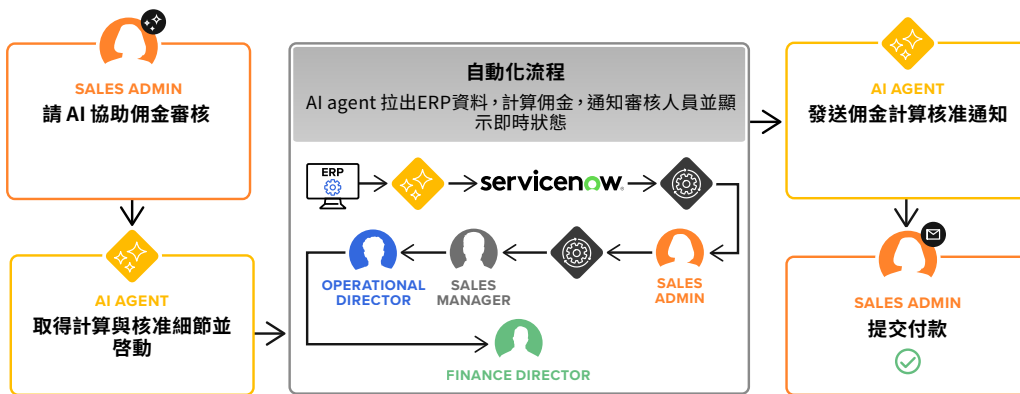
SALES ADMIN
請 AI 協助佣金審核

AI AGENT
取得計算與核准細節並啓動

自動化流程
AI agent 拉出ERP資料，計算佣金，通知審核人員並顯示即時狀態

ERP

servicenow.

SALES ADMIN

SALES MANAGER

OPERATIONAL DIRECTOR

FINANCE DIRECTOR

AI AGENT
發送佣金計算核准通知

SALES ADMIN
提交付款